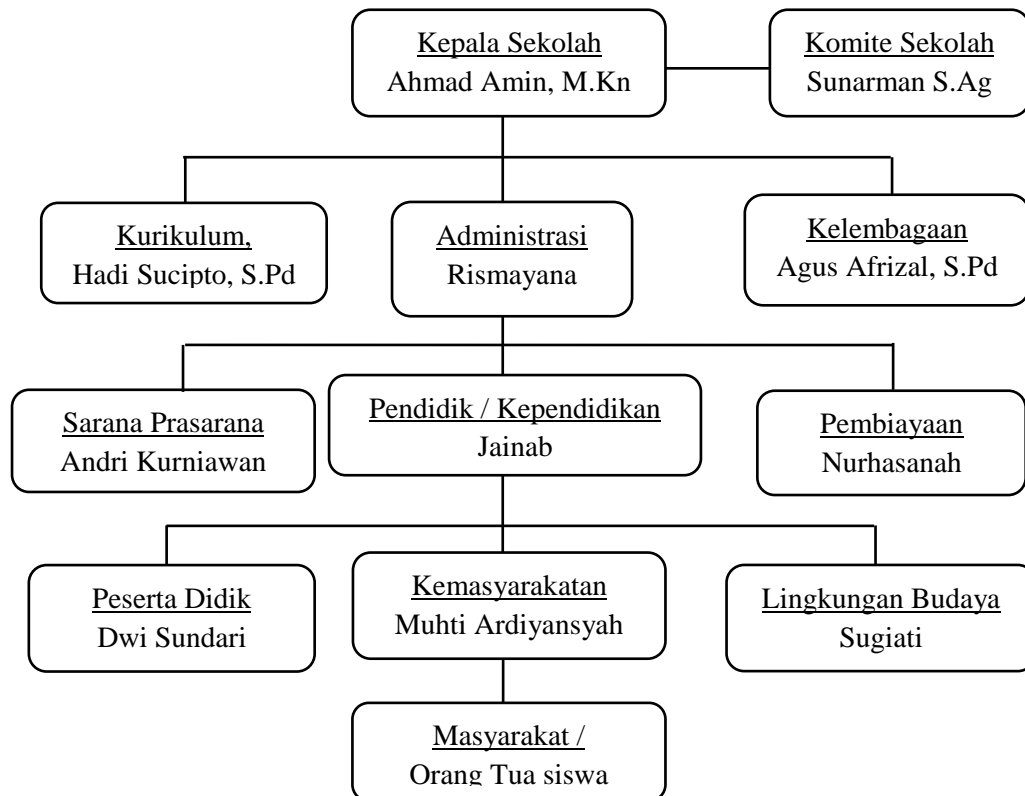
Kepala Sekolah
Ahmad Amin, M.Kn

Komite Sekolah
Sunarman S.Ag

Kurikulum,
Hadi Sucipto, S.Pd

Administrasi
Rismayana

Kelembagaan
Agus Afrizal, S.Pd

Sarana Prasarana
Andri Kurniawan

Pendidik / Kependidikan
Jainab

Pembiayaan
Nurhasanah

Peserta Didik
Dwi Sundari

Kemasyarakatan
Muhti Ardiyansyah

Lingkungan Budaya
Sugiati

Masyarakat /
Orang Tua siswa